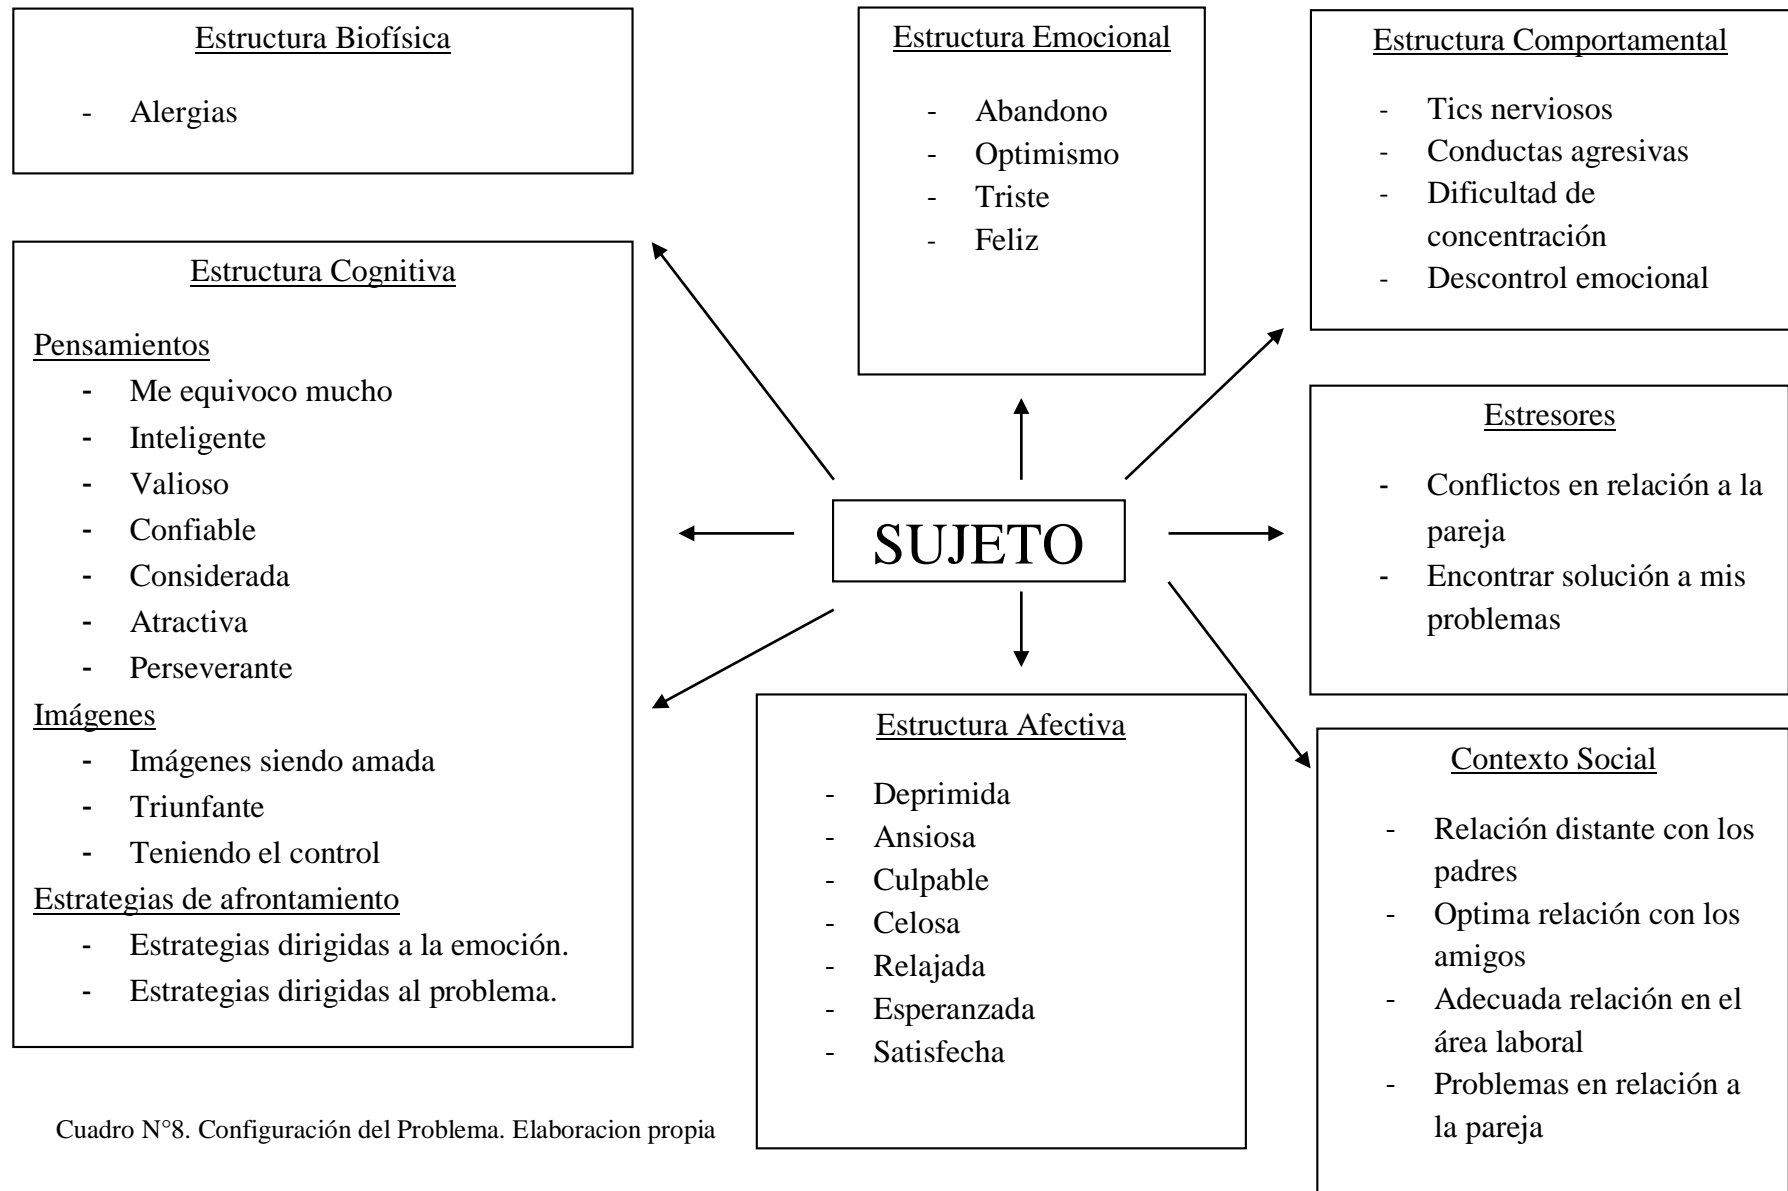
Estructura Biofísica

- Alergias

Estructura Emocional

- Abandono
- Optimismo
- Triste
- Feliz

Estructura Comportamental

- Tics nerviosos
- Conductas agresivas
- Dificultad de concentración
- Descontrol emocional

Estructura Cognitiva

Pensamientos
- Me equivoco mucho
- Inteligente
- Valioso
- Confiable
- Considerada
- Atractiva
- Perseverante

Imágenes
- Imágenes siendo amada
- Triunfante
- Teniendo el control

Estrategias de afrontamiento
- Estrategias dirigidas a la emoción.
- Estrategias dirigidas al problema.

SUJETO

Estresores

- Conflictos en relación a la pareja
- Encontrar solución a mis problemas

Estructura Afectiva

- Deprimida
- Ansiosa
- Culpable
- Celosa
- Relajada
- Esperanzada
- Satisfecha

Contexto Social

- Relación distante con los padres
- Optima relación con los amigos
- Adecuada relación en el área laboral
- Problemas en relación a la pareja

Cuadro N°8. Configuración del Problema. Elaboracion propia